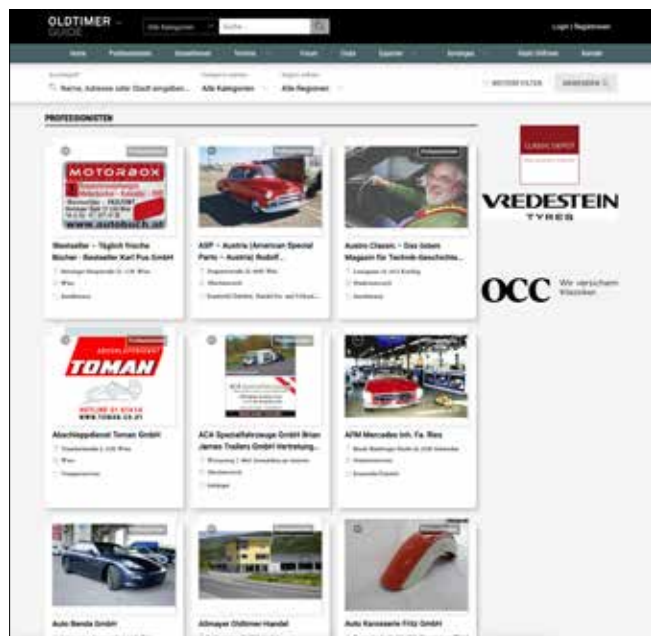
OLDTIMER GUIDE

Alle Kategorien

Suche...

Login | Registrieren

Home | Professionisten | Anzeigen | Termine | Forum | Clubs | Experten | Anzeigen | Mein Oldtimer | Kontakt

Suchbegriff
Name, Adresse oder Stadt eingeben...

Kategorie wählen
Alle Kategorien

Region wählen
Alle Regionen

WEITERE FILTER

SUCHEN

PROFESSIONISTEN

MOTORBOX

www.autobuch.at

Bestseller – Täglich frische Bücher - Bestseller Karl Pus GmbH

Wien

ASP – Austria (American Special Parts – Austria) Rudolf...

Austro Classic – Das beste Magazin für Technik-Geschichte...

TOMAN

Abschleppdienst Toman GmbH

Wien

ACA Spezialfahrzeuge GmbH Brian James Trailers GmbH Vertretung...

AFM Mercedes Inh. Fa. Ries

Auto Benda GmbH

Altmayer Oldtimer Handel

Auto Karosserie Fritz GmbH

VREDESTEIN
TYRES

OCC Wir versichern Klassiker.